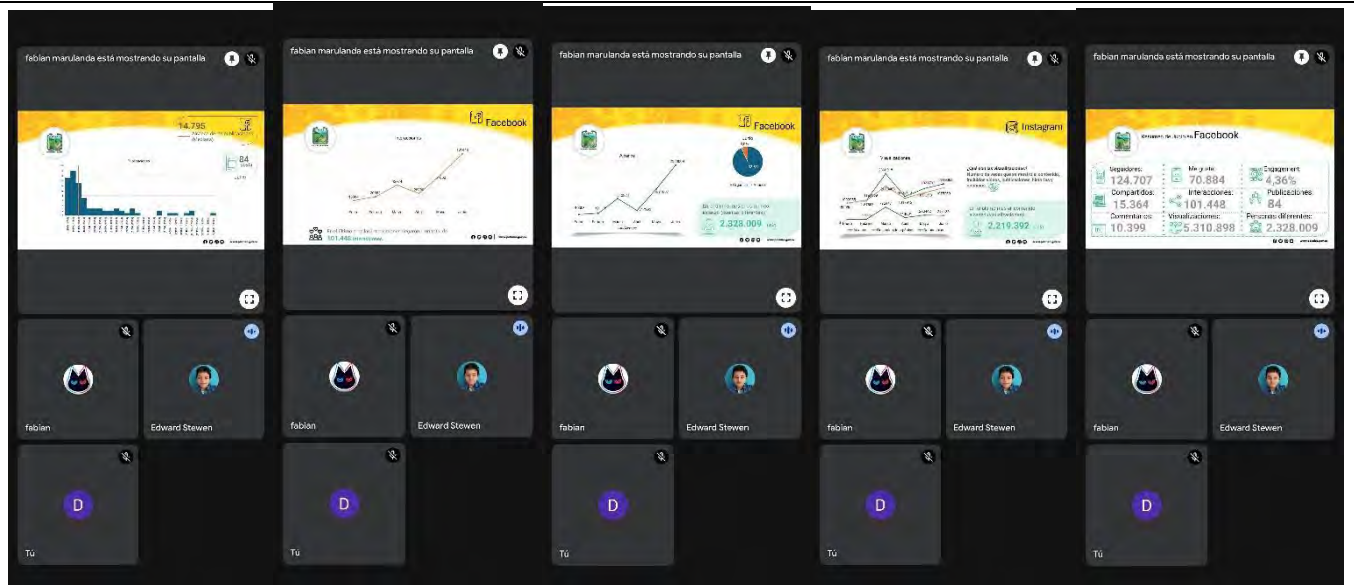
fabian marulanda está mostrando su pantalla

14.795

84

fabian

Edward Stewen

D

Tú

fabian marulanda está mostrando su pantalla

Facebook

101.448

fabian

Edward Stewen

D

Tú

fabian marulanda está mostrando su pantalla

Facebook

2.328.009

fabian

Edward Stewen

D

Tú

fabian marulanda está mostrando su pantalla

Instagram

2.219.392

fabian

Edward Stewen

D

Tú

fabian marulanda está mostrando su pantalla

Facebook

Seguidores: 124.707
Me gusta: 70.884
Engagement: 4,36%
Compartidos: 15.364
Interacciones: 101.448
Publicaciones: 84
Comentarios: 10.399
Visualizaciones: 5.310.898
Personas diferentes: 2.328.009

fabian

Edward Stewen

D

Tú